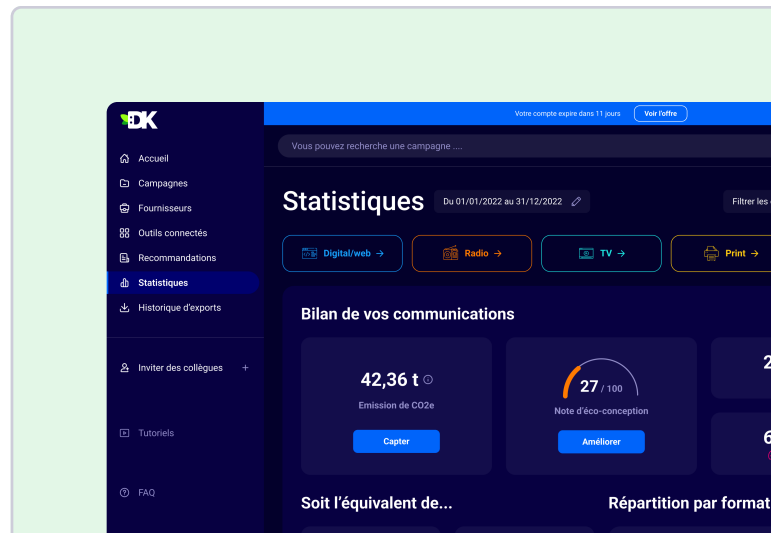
DK

Accueil
Campagnes
Fournisseurs
Outils connectés
Recommandations
Statistiques
Historique d'exports

Inviter des collègues +

Tutoriels

FAQ

Votre compte expire dans 11 jours Voir l'offre

Vous pouvez recherche une campagne ....

Statistiques Du 01/01/2022 au 31/12/2022

Filtrer les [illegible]

Digital/web →
Radio →
TV →
Print →

Bilan de vos communications

42,36 t
Emission de CO2e
Capter

27 / 100
Note d'éco-conception
Améliorer

2
6

Soit l'équivalent de...

Répartition par format